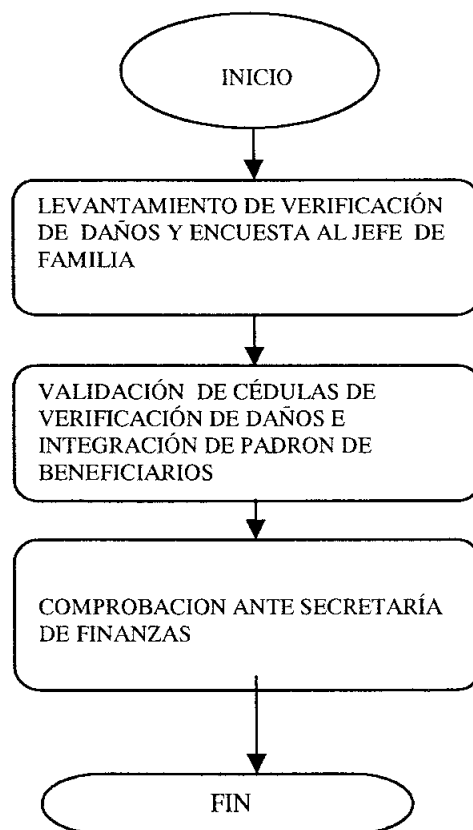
INICIO

LEVANTAMIENTO DE VERIFICACIÓN DE DAÑOS Y ENCUESTA AL JEFE DE FAMILIA

VALIDACIÓN DE CÉDULAS DE VERIFICACIÓN DE DAÑOS E INTEGRACIÓN DE PADRON DE BENEFICIARIOS

COMPROBACION ANTE SECRETARÍA DE FINANZAS

FIN